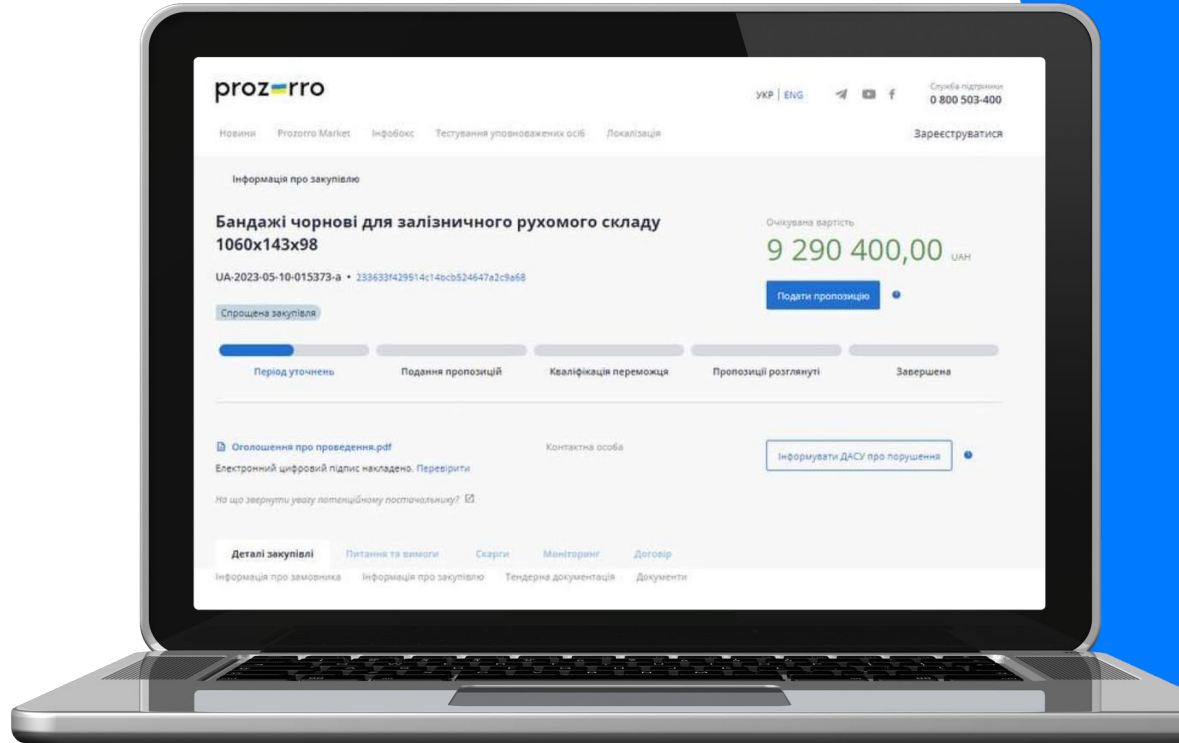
prozorro

УКР | ENG

Служба підтримки
0 800 503-400

Новини Prozorro Market Інфобокс Тестування уповноважених осіб Локалізація

Зареєструватися

Інформація про закупівлю

Бандажі чорнові для залізничного рухомого складу 1060x143x98

UA-2023-05-10-015373-a • 233633f429514c14bcb524647a2c9a68

Спрощена закупівля

Очікувана вартість
9 290 400,00 UAH

Подати пропозицію

Період уточнень Подання пропозицій Кваліфікація переможця Пропозиції розглянуті Завершена

Оголошення про проведення.pdf
Електронний цифровий підпис накладено. Перевірити

Контактна особа

Інформувати ДАСУ про порушення

На що звернути увагу потенційному постачальнику?

Деталі закупівлі Питання та вимоги Скарги Моніторинг Договір

Інформація про замовника Інформація про закупівлю Тендерна документація Документи